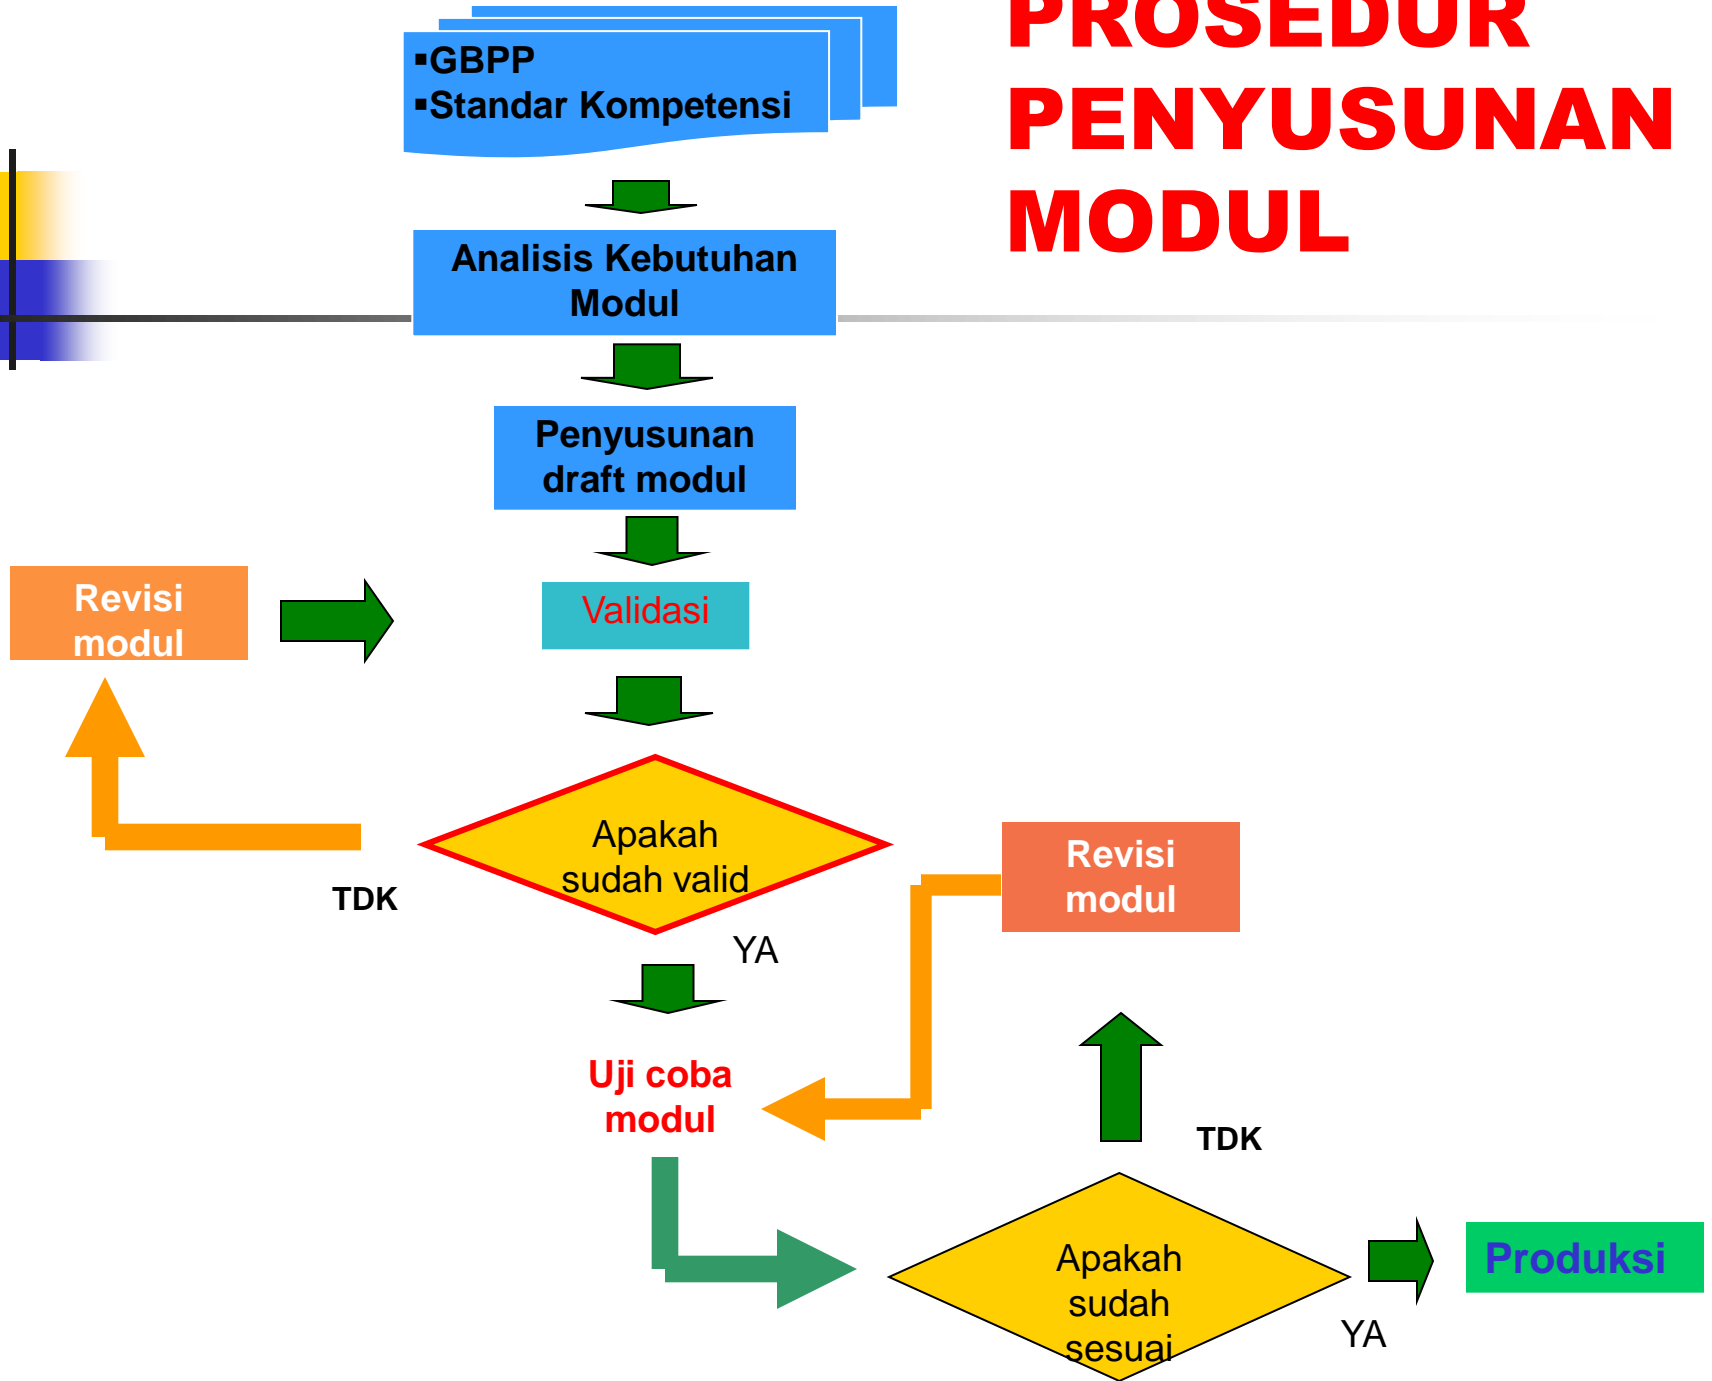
PROSEDUR PENYUSUNAN MODUL

▪GBPP
▪Standar Kompetensi

Analisis Kebutuhan Modul

Penyusunan draft modul

Revisi modul

Validasi

Apakah sudah valid

TDK

YA

Revisi modul

Uji coba modul

TDK

Apakah sudah sesuai

YA

Produksi